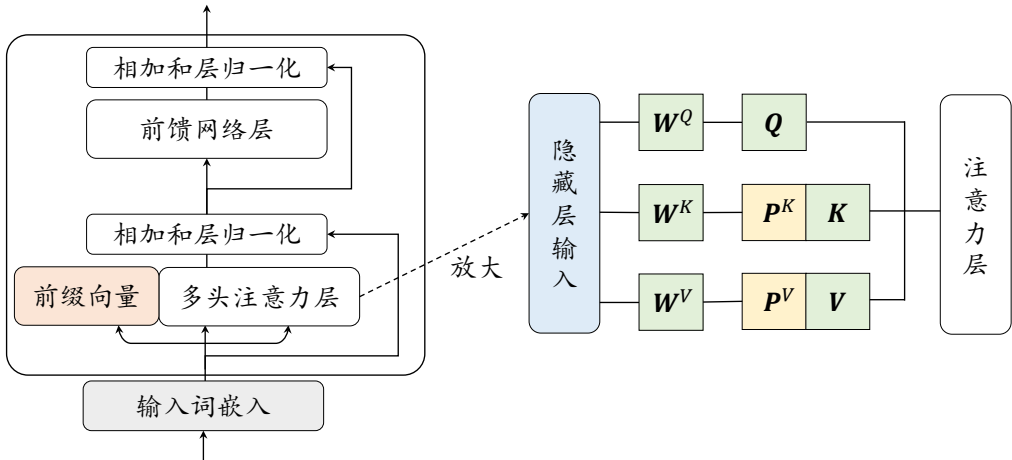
相加和层归一化

前馈网络层

相加和层归一化

前缀向量

多头注意力层

输入词嵌入

放大

隐藏层输入

$\boldsymbol{W}^Q$

$\boldsymbol{Q}$

$\boldsymbol{W}^K$

$\boldsymbol{P}^K$

$\boldsymbol{K}$

$\boldsymbol{W}^V$

$\boldsymbol{P}^V$

$\boldsymbol{V}$

注意力层